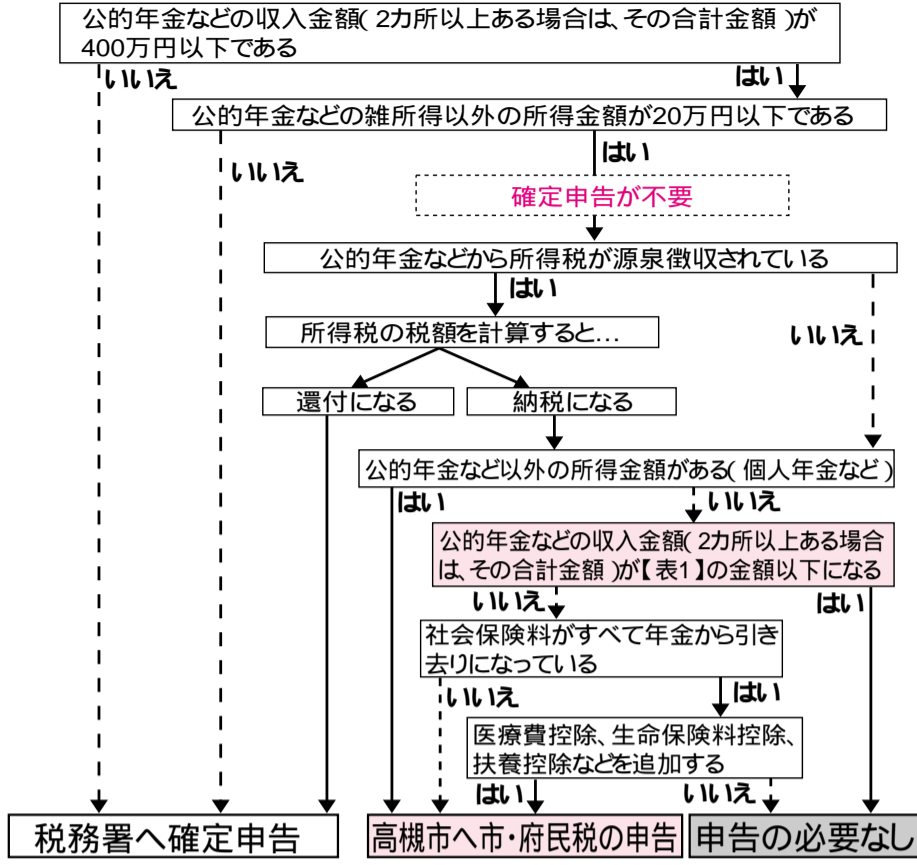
公的年金などの収入金額( 2カ所以上ある場合は、その合計金額 )が400万円以下である

いいえ

はい

公的年金などの雑所得以外の所得金額が20万円以下である

いいえ

はい

確定申告が不要

公的年金などから所得税が源泉徴収されている

はい

所得税の税額を計算すると...

いいえ

還付になる

納税になる

公的年金など以外の所得金額がある( 個人年金など )

はい

いいえ

公的年金などの収入金額( 2カ所以上ある場合は、その合計金額 )が【表1】の金額以下になる

いいえ

はい

社会保険料がすべて年金から引き去りになっている

いいえ

はい

医療費控除、生命保険料控除、扶養控除などを追加する

はい

いいえ

税務署へ確定申告

高槻市へ市・府民税の申告

申告の必要なし